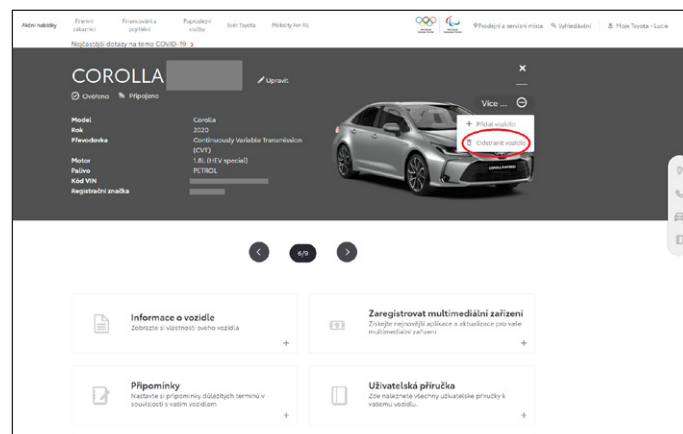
Aktivní nabídky Firemní zákazníci Financování a pojištění Poprodejní služby Svět Toyota Mobility for All Prodejní a servisní místa Vyhledávání Moje Toyota - Lucie

Nejčastější dotazy na téma COVID-19 >

COROLLA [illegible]

Upravit

Ověřeno Připojeno

Více ...

+ Přidat vozidlo

Odstranit vozidlo

| | |
|---|---|
| Model | Corolla |
| Rok | 2020 |
| Převodovka | Continuously Variable Transmission (CVT) |
| Motor | 1.8L (HEV special) |
| Palivo | PETROL |
| Kód VIN | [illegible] |
| Registrační značka | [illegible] |

6/9

Informace o vozidle
Zobrazte si vlastnosti vašeho vozidla

Zaregistrovat multimediální zařízení
Získejte nejnovější aplikace a aktualizace pro vaše multimediální zařízení

Připomínky
Nastavte si připomínky důležitých termínů v souvislosti s vaším vozidlem

Uživatelská příručka
Zde naleznete všechny uživatelské příručky k vašemu vozidlu.